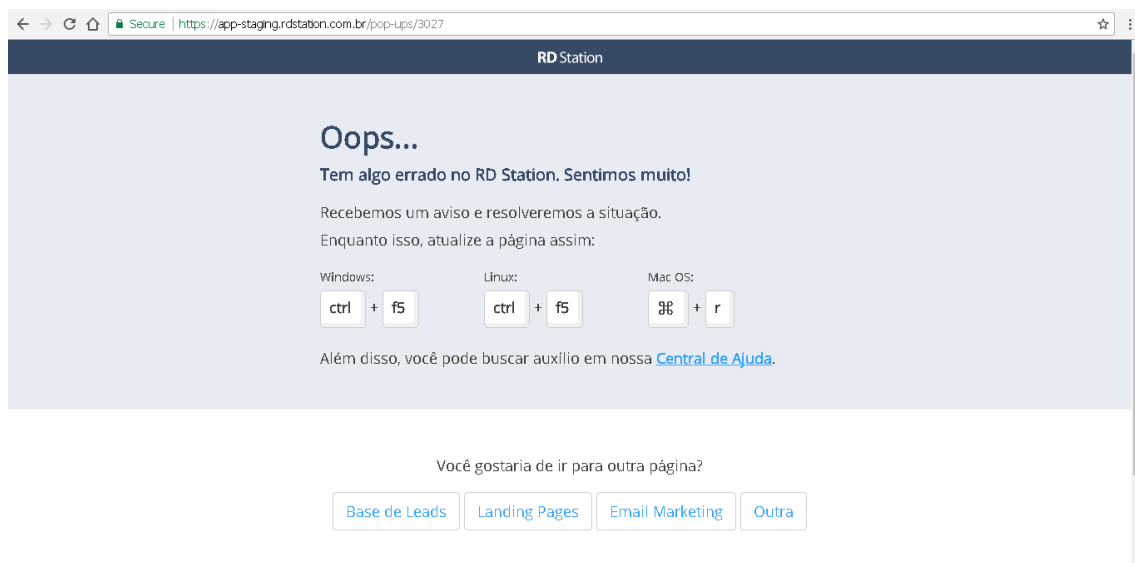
Secure | https://app-staging.rdstation.com.br/pop-ups/3027

RD Station

Oops...

Tem algo errado no RD Station. Sentimos muito!

Recebemos um aviso e resolveremos a situação.
Enquanto isso, atualize a página assim:

Windows:
ctrl + f5

Linux:
ctrl + f5

Mac OS:
⌘ + r

Além disso, você pode buscar auxílio em nossa Central de Ajuda.

Você gostaria de ir para outra página?

Base de Leads | Landing Pages | Email Marketing | Outra